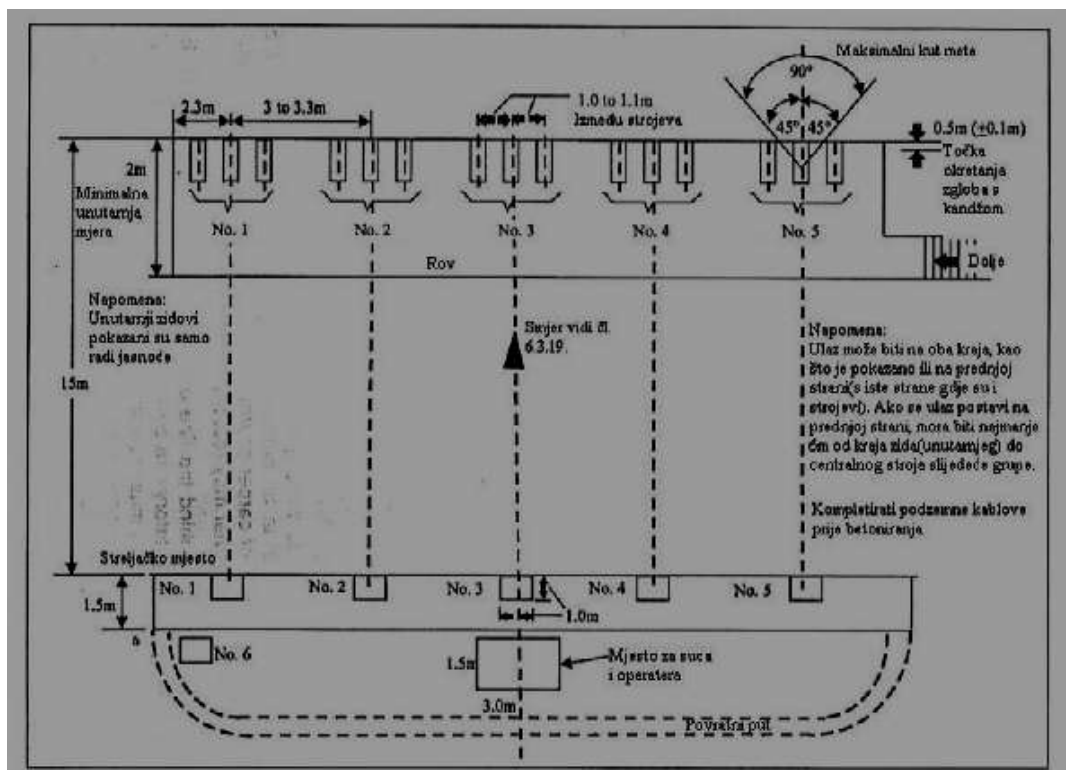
Maksimalni kut meta

90°

45° 45°

2.3m

3 to 3.3m

1.0 to 1.1m između strojeva

0.5m (±0.1m)

Točka okretanja zgloba s kandžom

2m

Minimalna unutarnja mjera

No. 1

No. 2

No. 3

No. 4

No. 5

Rov

Dolje

Napomena: Unutarnji zidovi pokazani su samo radi jasnoće

Smjer vidi sl. 6.3.19.

Napomena: Ulaz može biti na oba kraja, kao što je pokazano ili na prednjoj strani(s iste strane gdje su i strojevi). Ako se ulaz postavi na prednjoj strani, mora biti najmanje 6m od kraja zida(unutarnjeg) do centralnog stroja slijedeće grupe.

Kompletirati podzemne kablove prije betoniranja.

15m

Streljačko mjesto

1.5m

No. 1

No. 2

No. 3

No. 4

No. 5

1.0m

No. 6

1.5m

Mjesto za suca i operatera

3.0m

Povratni put